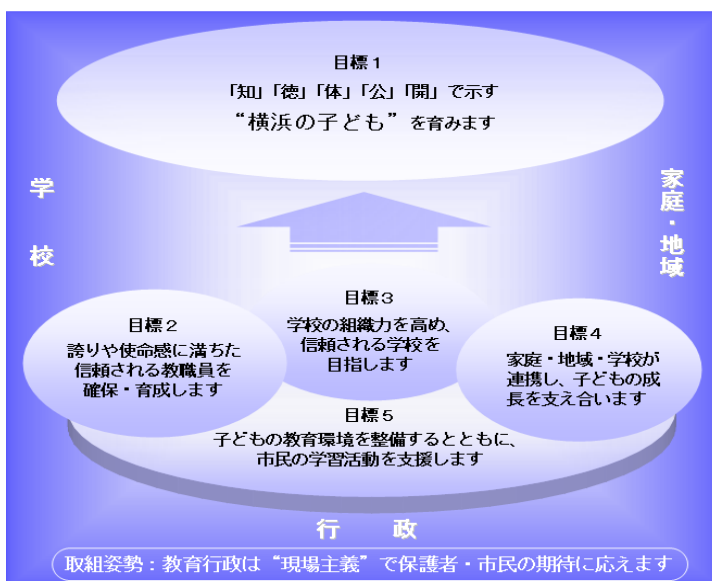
目標１

「知」「徳」「体」「公」「開」で示す
“横浜の子ども”を育みます

学

校

家庭・地域

目標３
学校の組織力を高め、信頼される学校を目指します

目標２
誇りや使命感に満ちた信頼される教職員を確保・育成します

目標４
家庭・地域・学校が連携し、子どもの成長を支え合います

目標５
子どもの教育環境を整備するとともに、市民の学習活動を支援します

行　政

取組姿勢：教育行政は“現場主義”で保護者・市民の期待に応えます